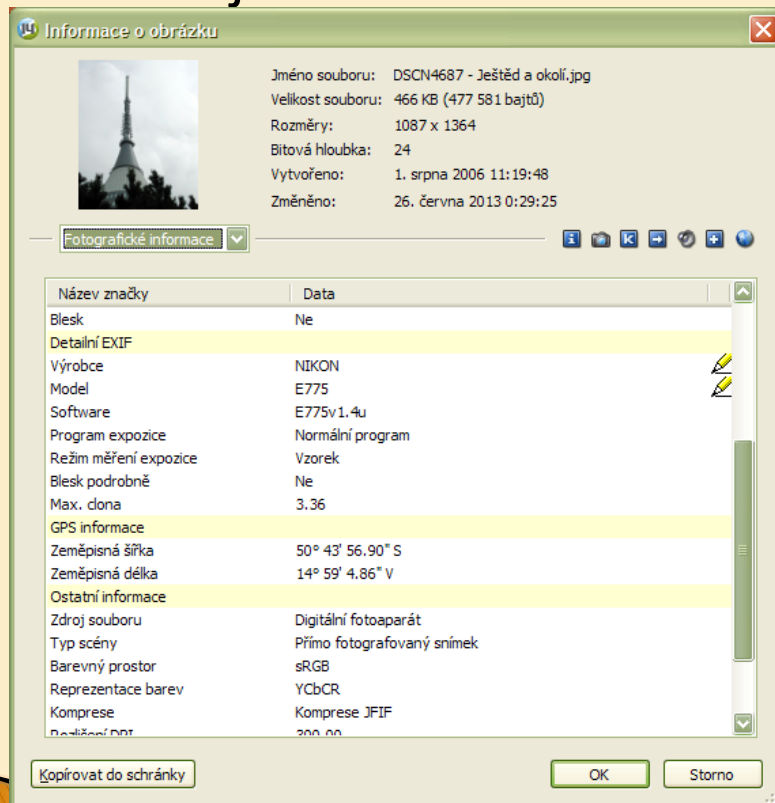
Informace o obrázku

Jméno souboru: DSCN4687 - Ještěd a okolí.jpg
Velikost souboru: 466 KB (477 581 bajtů)
Rozměry: 1087 x 1364
Bitová hloubka: 24
Vytvořeno: 1. srpna 2006 11:19:48
Změněno: 26. června 2013 0:29:25

Fotografické informace

| Název značky | Data |
|---|---|
| Blesk | Ne |
| Detailní EXIF | |
| Výrobce | NIKON |
| Model | E775 |
| Software | E775v1.4u |
| Program expozice | Normální program |
| Režim měření expozice | Vzorek |
| Blesk podrobně | Ne |
| Max. clona | 3.36 |
| GPS informace | |
| Zeměpisná šířka | 50° 43' 56.90" S |
| Zeměpisná délka | 14° 59' 4.86" V |
| Ostatní informace | |
| Zdroj souboru | Digitální fotoaparát |
| Typ scény | Přímo fotografovaný snímek |
| Barevný prostor | sRGB |
| Reprezentace barev | YCbCR |
| Komprese | Komprese JFIF |
| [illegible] DPI | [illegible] |

Kopírovat do schránky
OK
Storno